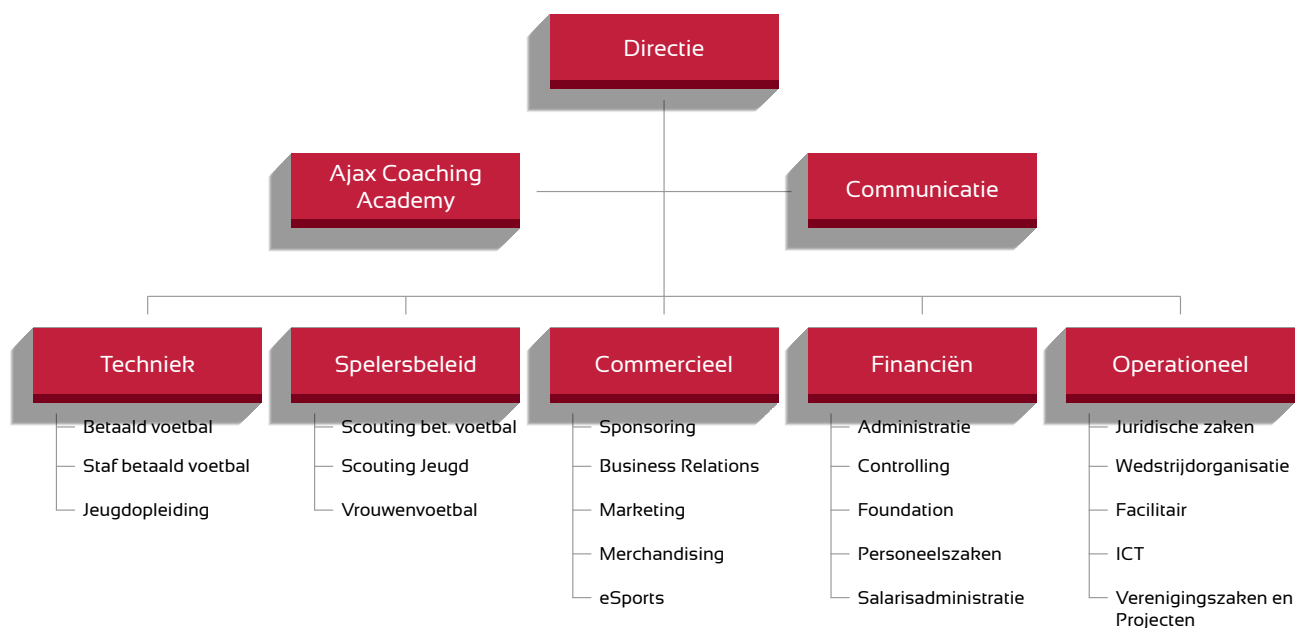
Directie

Ajax Coaching Academy

Communicatie

Techniek
Betaald voetbal
Staf betaald voetbal
Jeugdopleiding

Spelersbeleid
Scouting bet. voetbal
Scouting Jeugd
Vrouwenvoetbal

Commercieel
Sponsoring
Business Relations
Marketing
Merchandising
eSports

Financiën
Administratie
Controlling
Foundation
Personeelszaken
Salarisadministratie

Operationeel
Juridische zaken
Wedstrijdorganisatie
Facilitair
ICT
Verenigingszaken en Projecten